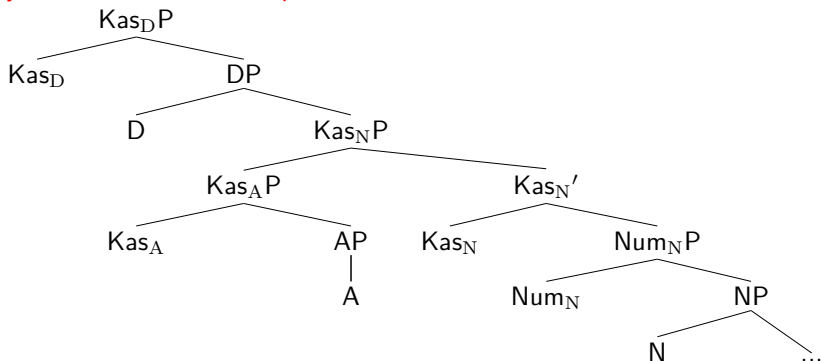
Kas$_{\mathrm{D}}$P

Kas$_{\mathrm{D}}$

DP

D

Kas$_{\mathrm{N}}$P

Kas$_{\mathrm{A}}$P

Kas$_{\mathrm{N}}$'

Kas$_{\mathrm{A}}$

AP

A

Kas$_{\mathrm{N}}$

Num$_{\mathrm{N}}$P

Num$_{\mathrm{N}}$

NP

N

...